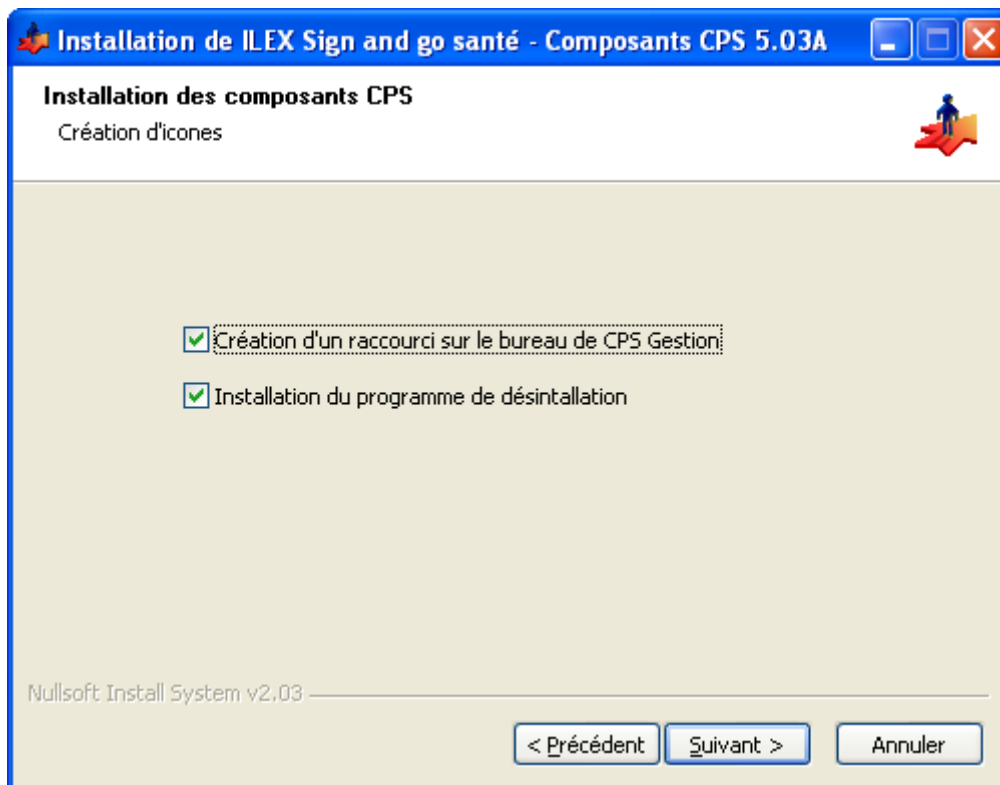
Installation de ILEX Sign and go santé - Composants CPS 5.03A

Installation des composants CPS

Création d'icones

Création d'un raccourci sur le bureau de CPS Gestion

Installation du programme de désintallation

Nullsoft Install System v2.03

< Précédent Suivant > Annuler